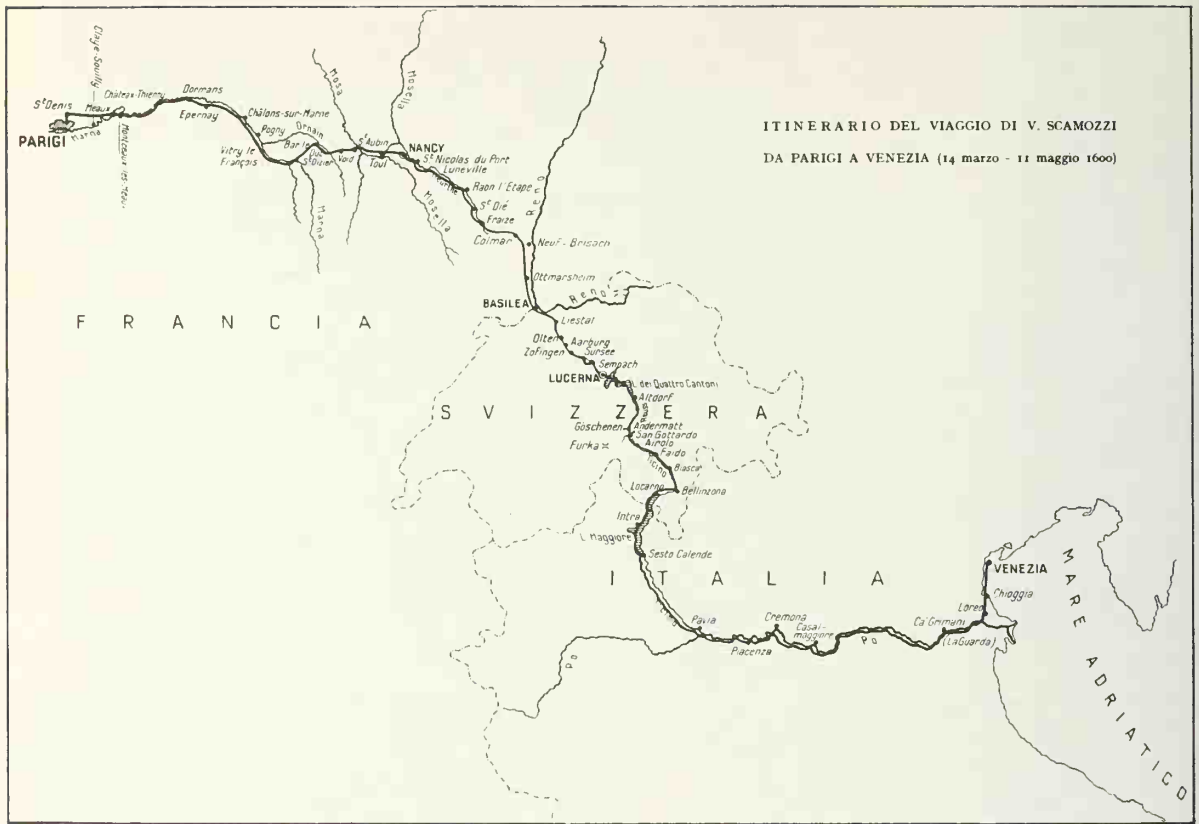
ITINERARIO DEL VIAGGIO DI V. SCAMOZZI
DA PARIGI A VENEZIA (14 marzo - 11 maggio 1600)

St Denis
PARIGI
Marna
Claye Souilly
Meaux
Château-Thierry
Montceaux (es-Meaux)
Dormans
Epernay
Châlons-sur-Marne
Vitry le François
Pogny
Ornain
Bar le Duc
St Dizier
Marna
Mosa
Void
St Aubin
Toul
Mosella
NANCY
St Nicolas du Port
Luneville
Mosella
Raon l'Etape
St Dié
Fraize
Colmar
Reno
Neuf-Brisach
Ottmarsheim
Reno
BASILEA
FRANCIA
Liestal
Olten
Aarburg
Zofingen
Sursee
Sempach
LUCERNA
L. dei Quattro Cantoni
Altdorf
SVIZZERA
Göschenen
Andermatt
San Gottardo
Furka
Airolo
Faido
Ticino
Biasca
Locarno
Bellinzona
Intra
L. Maggiore
Sesto Calende
ITALIA
Ticino
Pavia
Po
Piacenza
Cremona
Casalmaggiore
Po
Ca' Grimani
(La Guarda)
Loreo
Chioggia
VENEZIA
MARE ADRIATICO